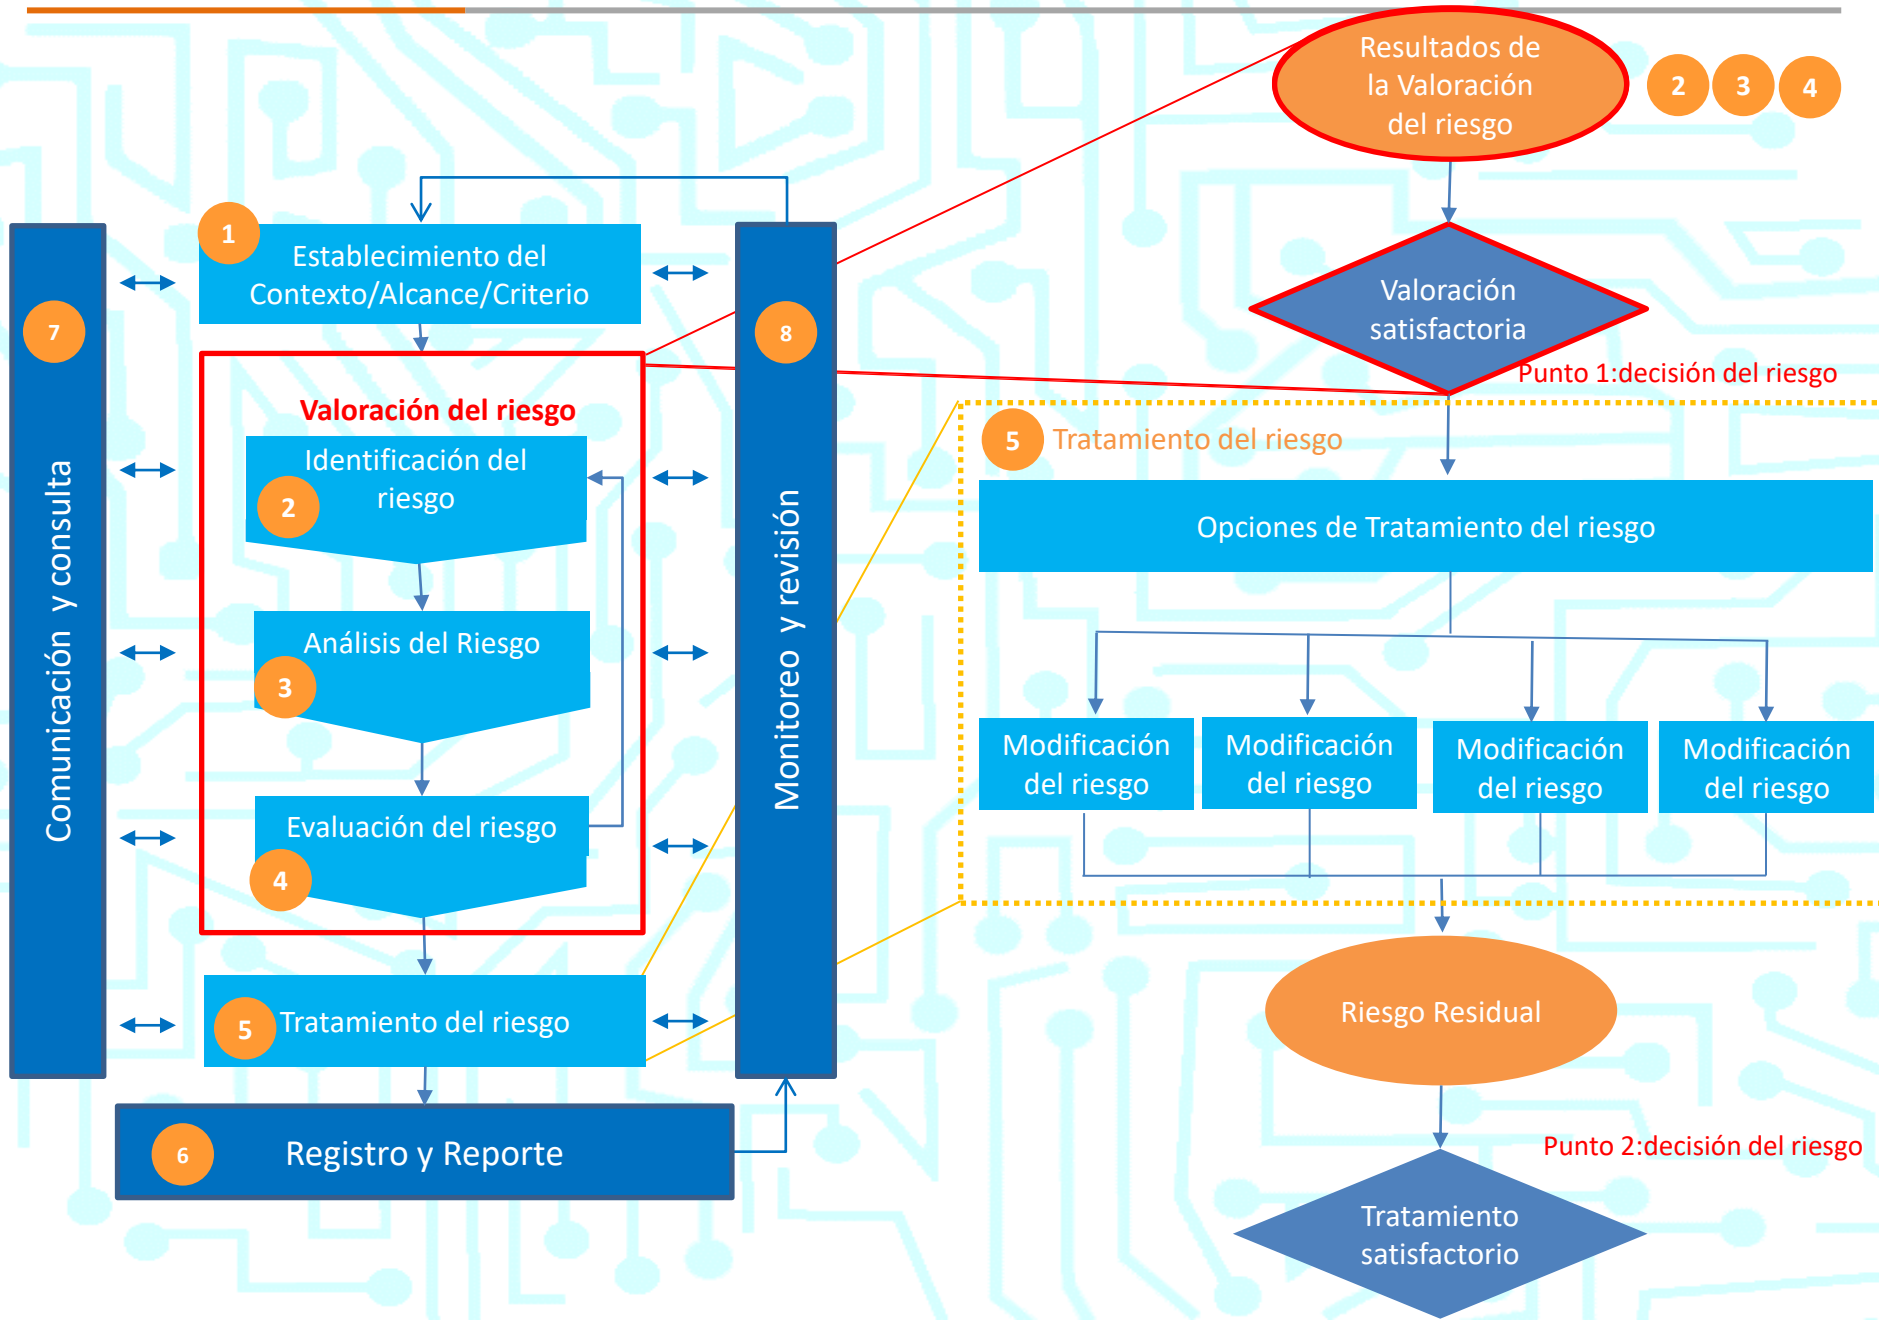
Resultados de la Valoración del riesgo

2 3 4

1 Establecimiento del Contexto/Alcance/Criterio

7 Comunicación y consulta

8 Monitoreo y revisión

Valoración del riesgo

Identificación del riesgo 2

Análisis del Riesgo 3

Evaluación del riesgo 4

5 Tratamiento del riesgo

6 Registro y Reporte

Valoración satisfactoria

Punto 1:decisión del riesgo

5 Tratamiento del riesgo

Opciones de Tratamiento del riesgo

Modificación del riesgo

Modificación del riesgo

Modificación del riesgo

Modificación del riesgo

Riesgo Residual

Punto 2:decisión del riesgo

Tratamiento satisfactorio